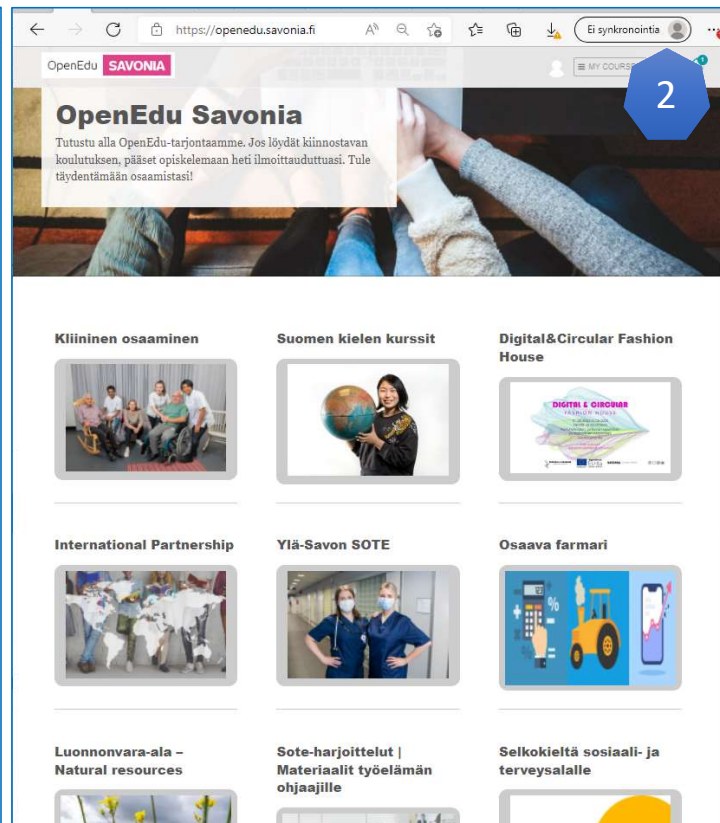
https://openedu.savonia.fi

Ei synkronointia

OpenEdu SAVONIA

MY COURS

2

OpenEdu Savonia

Tutustu alla OpenEdu-tarjontaamme. Jos löydät kiinnostavan koulutuksen, pääset opiskelemaan heti ilmoittauduttuasi. Tule täydentämään osaamistasi!

Kliininen osaaminen

Suomen kielen kurssit

Digital&Circular Fashion House

DIGITAL & CIRCULAR FASHION HOUSE

International Partnership

Ylä-Savon SOTE

Osaava farmari

Luonnonvara-ala – Natural resources

Sote-harjoittelut | Materiaalit työelämän ohjaajille

Selkokieltä sosiaali- ja terveysalalle